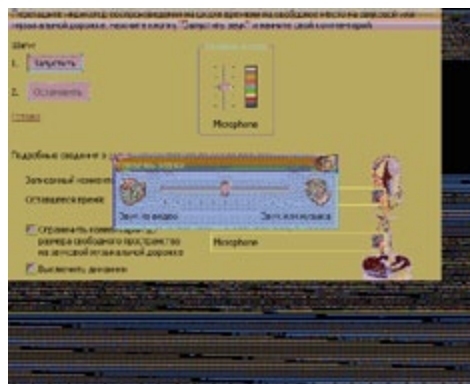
Шаги:

1. Запустить

2. Остановить

Microphone

Подробные сведения о

Записанный

Оставшееся время:

Звук по видео

Звук в Microphone

Сравнивать с размера свободного пространства на звуковой дорожке

Microphone

Выполнить